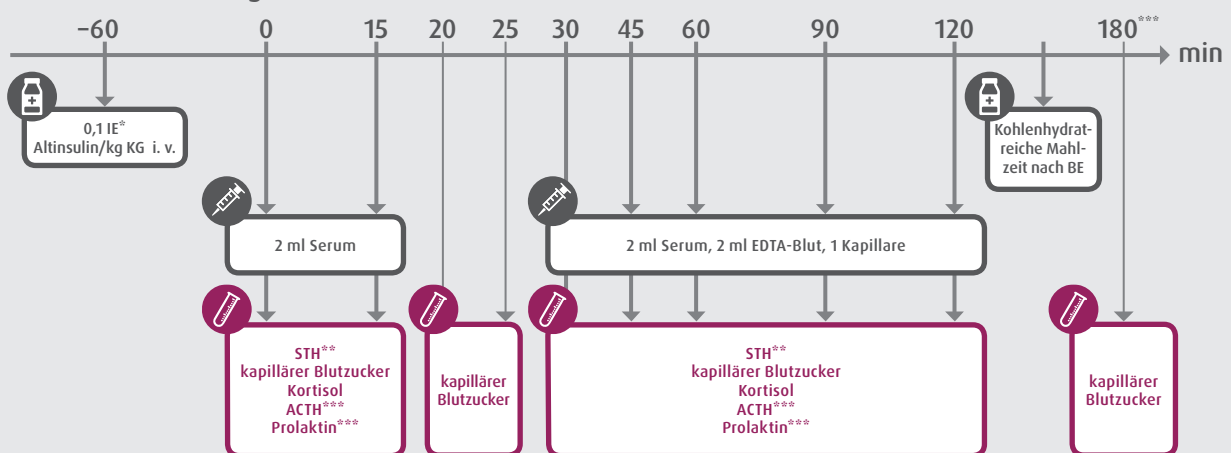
–60 0 15 20 25 30 45 60 90 120 180*** min

0,1 IE*
Altinsulin/kg KG i. v.

Kohlenhydratreiche Mahlzeit nach BE

2 ml Serum

2 ml Serum, 2 ml EDTA-Blut, 1 Kapillare

STH**
kapillärer Blutzucker
Kortisol
ACTH***
Prolaktin***

kapillärer Blutzucker

STH**
kapillärer Blutzucker
Kortisol
ACTH***
Prolaktin***

kapillärer Blutzucker